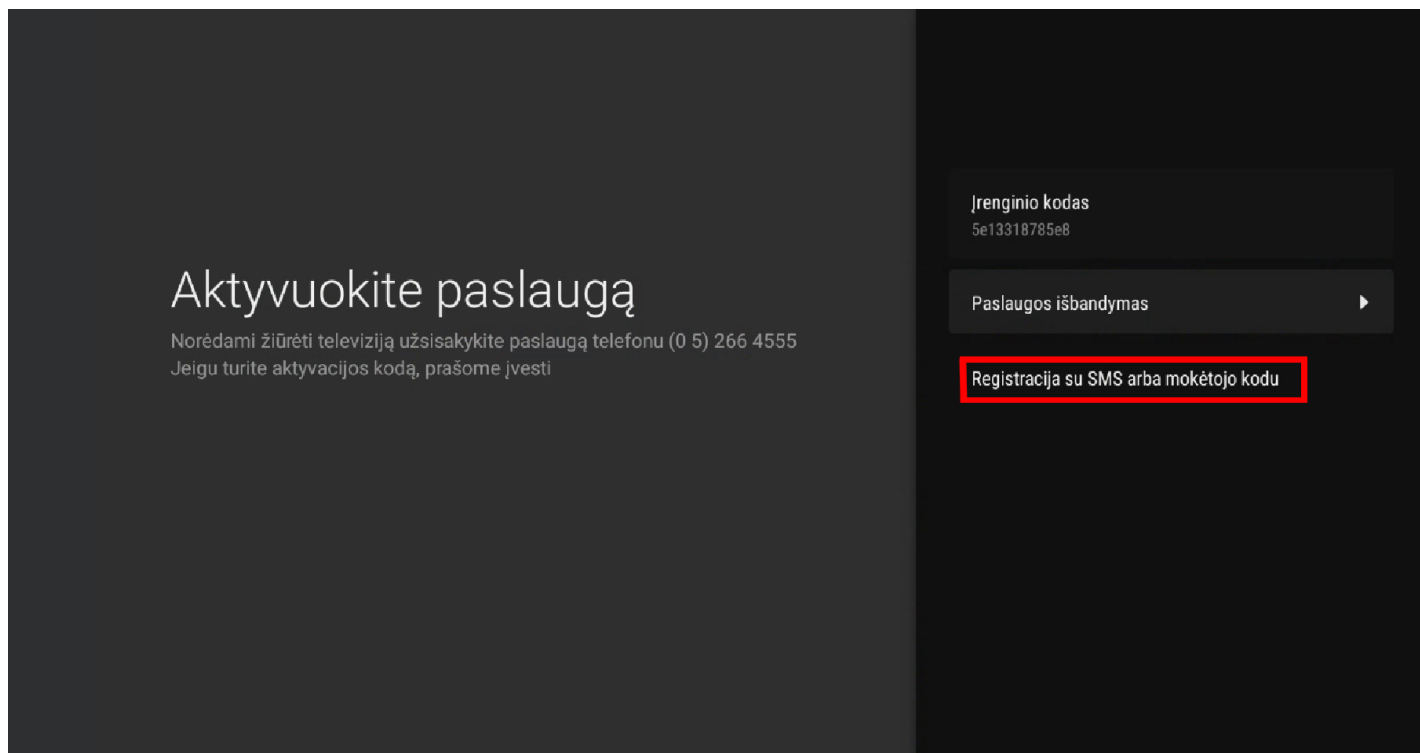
Aktyvuokite paslaugą
Norėdami žiūrėti televiziją užsisakykite paslaugą telefonu (0 5) 266 4555
Jeigu turite aktyvacijos kodą, prašome įvesti

Įrenginio kodas
5e13318785e8

Paslaugos išbandymas

Registracija su SMS arba mokėtojo kodu